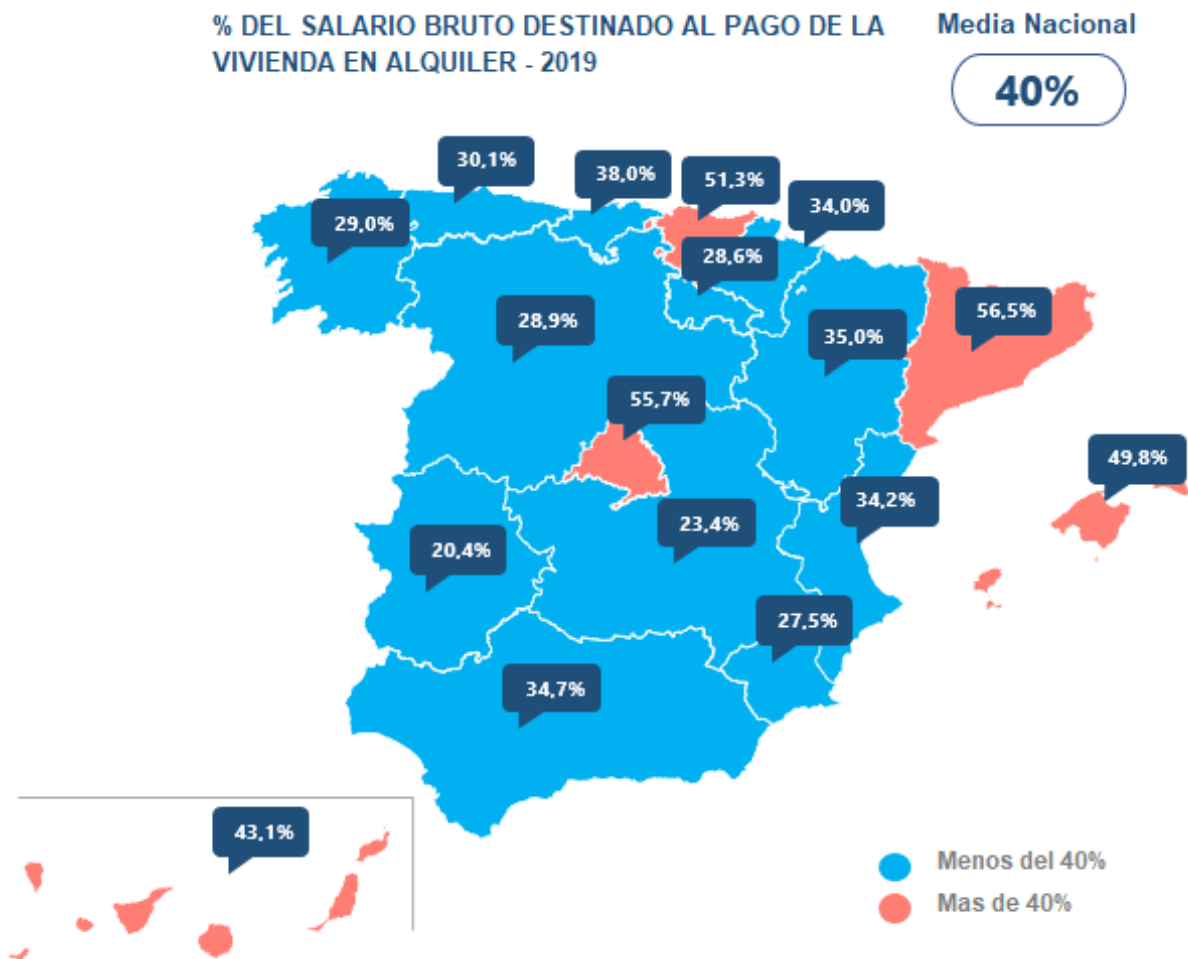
% DEL SALARIO BRUTO DESTINADO AL PAGO DE LA VIVIENDA EN ALQUILER - 2019

Media Nacional

40%

30,1%

38,0%

51,3%

34,0%

29,0%

28,6%

28,9%

56,5%

35,0%

55,7%

49,8%

34,2%

23,4%

20,4%

27,5%

34,7%

43,1%

Menos del 40%

Mas de 40%